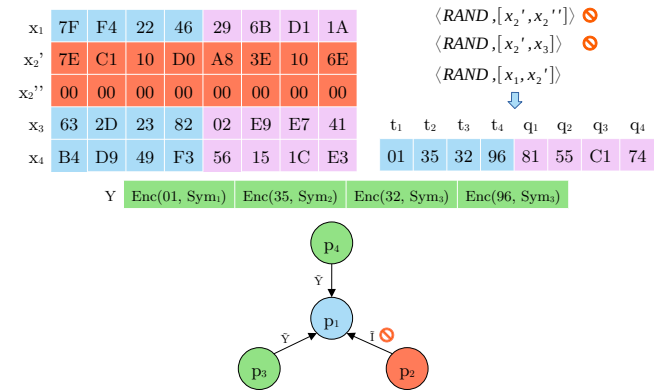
| | | | | | | | | |
|---|---|---|---|---|---|---|---|---|
| $x_1$ | 7F | F4 | 22 | 46 | 29 | 6B | D1 | 1A |
| $x_2$' | 7E | C1 | 10 | D0 | A8 | 3E | 10 | 6E |
| $x_2$'' | 00 | 00 | 00 | 00 | 00 | 00 | 00 | 00 |
| $x_3$ | 63 | 2D | 23 | 82 | 02 | E9 | E7 | 41 |
| $x_4$ | B4 | D9 | 49 | F3 | 56 | 15 | 1C | E3 |

$\langle RAND, [x_2', x_2'']\rangle$

$\langle RAND, [x_2', x_3]\rangle$

$\langle RAND, [x_1, x_2']\rangle$

| $t_1$ | $t_2$ | $t_3$ | $t_4$ | $q_1$ | $q_2$ | $q_3$ | $q_4$ |
|---|---|---|---|---|---|---|---|
| 01 | 35 | 32 | 96 | 81 | 55 | C1 | 74 |

Y Enc(01, Sym$_1$) Enc(35, Sym$_2$) Enc(32, Sym$_3$) Enc(96, Sym$_3$)

$p_4$

$\bar{Y}$

$p_1$

$\bar{Y}$

$\bar{I}$

$p_3$

$p_2$